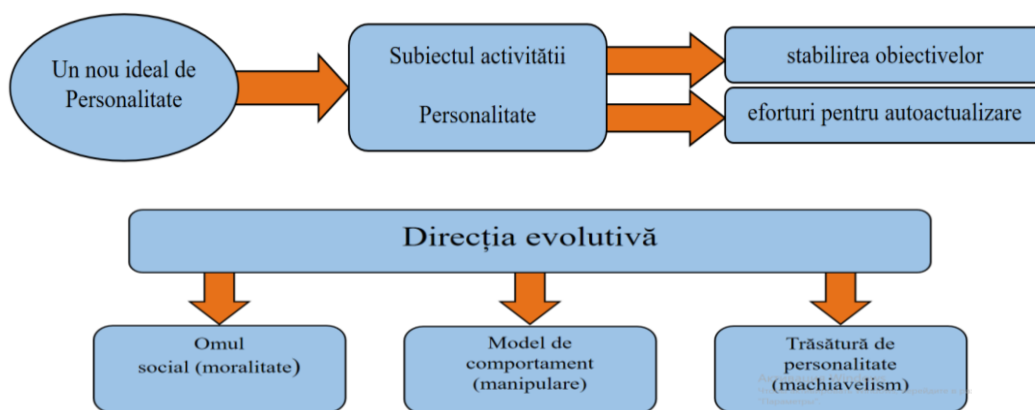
Un nou ideal de Personalitate

Subiectul activității

Personalitate

stabilirea obiectivelor

eforturi pentru autoactualizare

Direcția evolutivă

Omul social (moralitate)

Model de comportament (manipulare)

Trăsătură de personalitate (machiavelism)